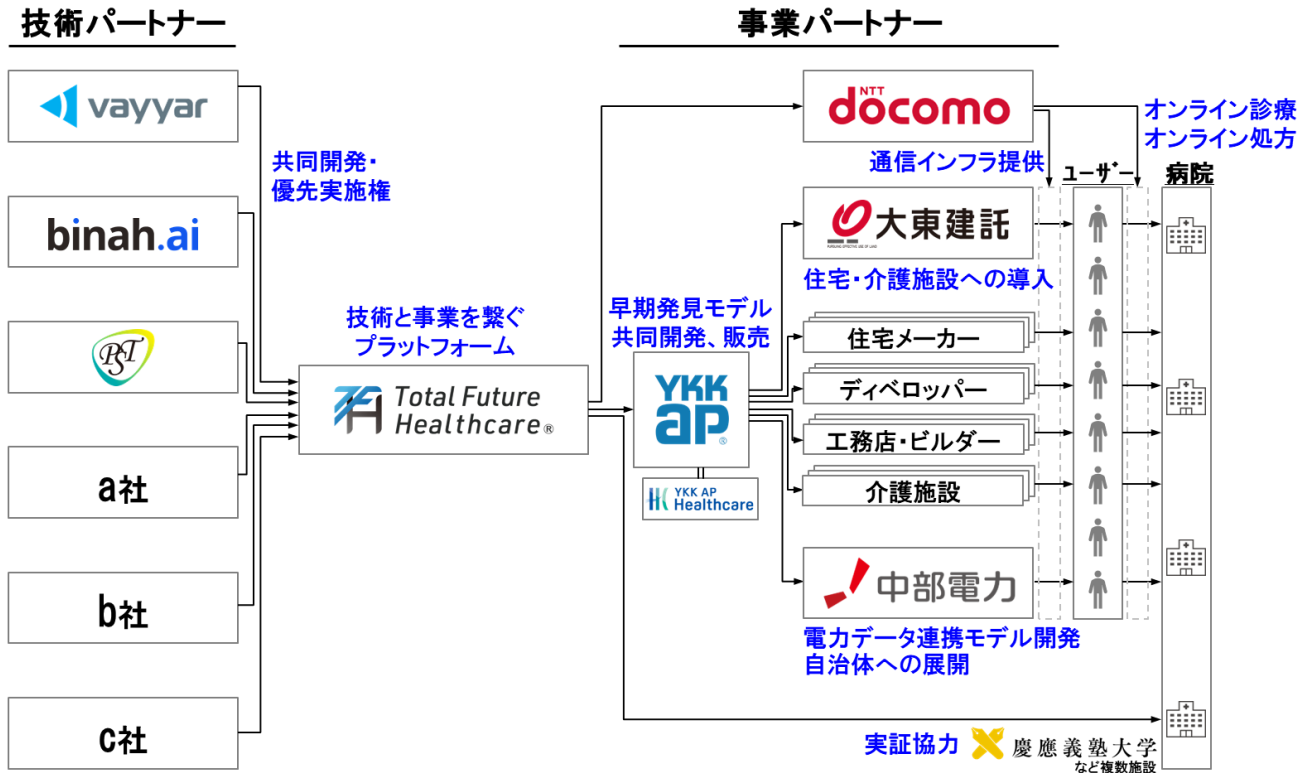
技術パートナー

事業パートナー

vayyar

binah.ai

PST

a社

b社

c社

共同開発・
優先実施権

技術と事業を繋ぐ
プラットフォーム

Total Future Healthcare®

早期発見モデル
共同開発、販売

YKK AP®

YKK AP Healthcare

NTT docomo

通信インフラ提供

オンライン診療
オンライン処方

ユーザー

病院

大東建託

住宅・介護施設への導入

住宅メーカー

ディベロッパー

工務店・ビルダー

介護施設

中部電力

電力データ連携モデル開発
自治体への展開

実証協力

慶應義塾大学
など複数施設